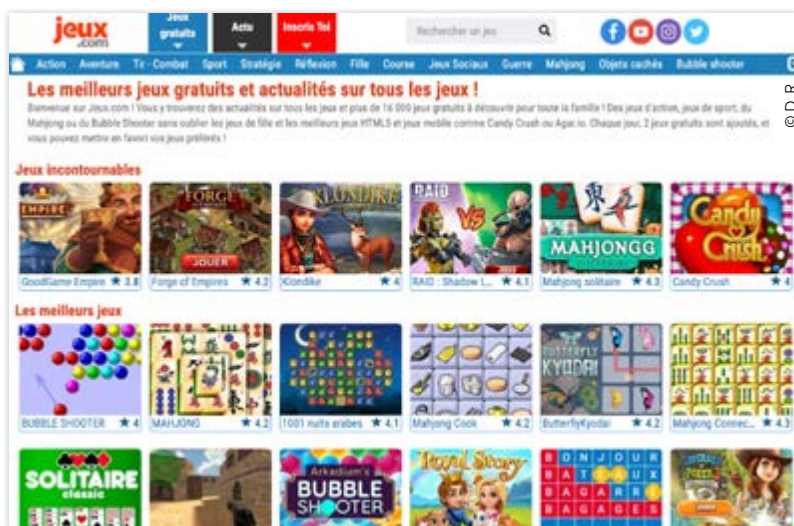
jeux.com

Jeux gratuits

Actu

Inscris Toi

Rechercher un jeu

Action Aventure Tir - Combat Sport Stratégie Réflexion Fille Course Jeux Sociaux Guerre Mahjong Objets cachés Bubble shooter

Les meilleurs jeux gratuits et actualités sur tous les jeux !

Bienvenue sur Jeux.com ! Vous y trouverez des actualités sur tous les jeux et plus de 16 000 jeux gratuits à découvrir pour toute la famille ! Des jeux d'action, jeux de sport, du Mahjong ou du Bubble Shooter sans oublier les jeux de fille et les meilleurs jeux HTML5 et jeux mobile comme Candy Crush ou Agar.io. Chaque jour, 2 jeux gratuits sont ajoutés, et vous pouvez mettre en favori vos jeux préférés !

Jeux incontournables

EMPIRE

GoodGame Empire ★ 3.8

FORGE

JOUER

Forge of Empires ★ 4.2

KLONDIKE

Klondike ★ 4

RAID

VS

RAID : Shadow L... ★ 4.1

MAHJONGG

Mahjong solitaire ★ 4.3

Candy Crush

Candy Crush ★ 4

Les meilleurs jeux

BUBBLE SHOOTER ★ 4

MAHJONG ★ 4.2

1001 nuits arabes ★ 4.1

Mahjong Cook ★ 4.2

BUTTERFLY KYODAI

ButterflyKyodai ★ 4.2

Mahjong Connec... ★ 4.3

SOLITAIRE classic

Arkadium's BUBBLE SHOOTER

Royal Story

BONJOUR BATEAUX BAGARRE BAGARRE

© D.R.